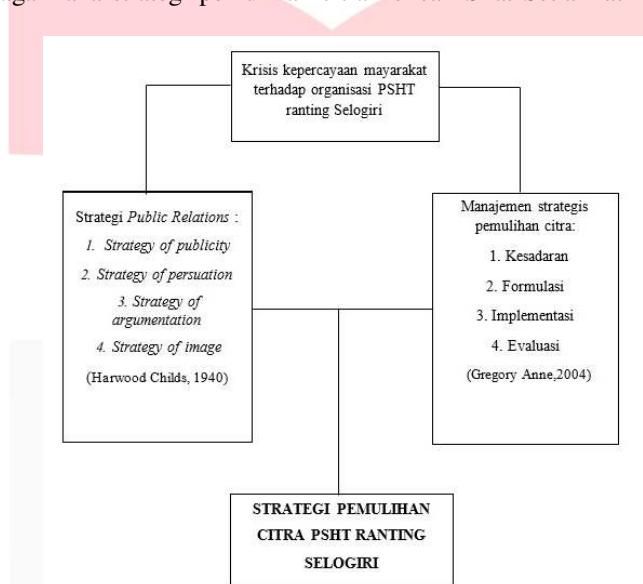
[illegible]

Krisis kepercayaan mayarakat terhadap organisasi PSHT ranting Selogiri

Strategi *Public Relations* :

1. *Strategy of publicity*
2. *Strategy of persuation*
3. *Strategy of argumentation*
4. *Strategy of image*

(Harwood Childs, 1940)

Manajemen strategis pemulihan citra:

1. Kesadaran
2. Formulasi
3. Implementasi
4. Evaluasi

(Gregory Anne,2004)

STRATEGI PEMULIHAN CITRA PSHT RANTING SELOGIRI